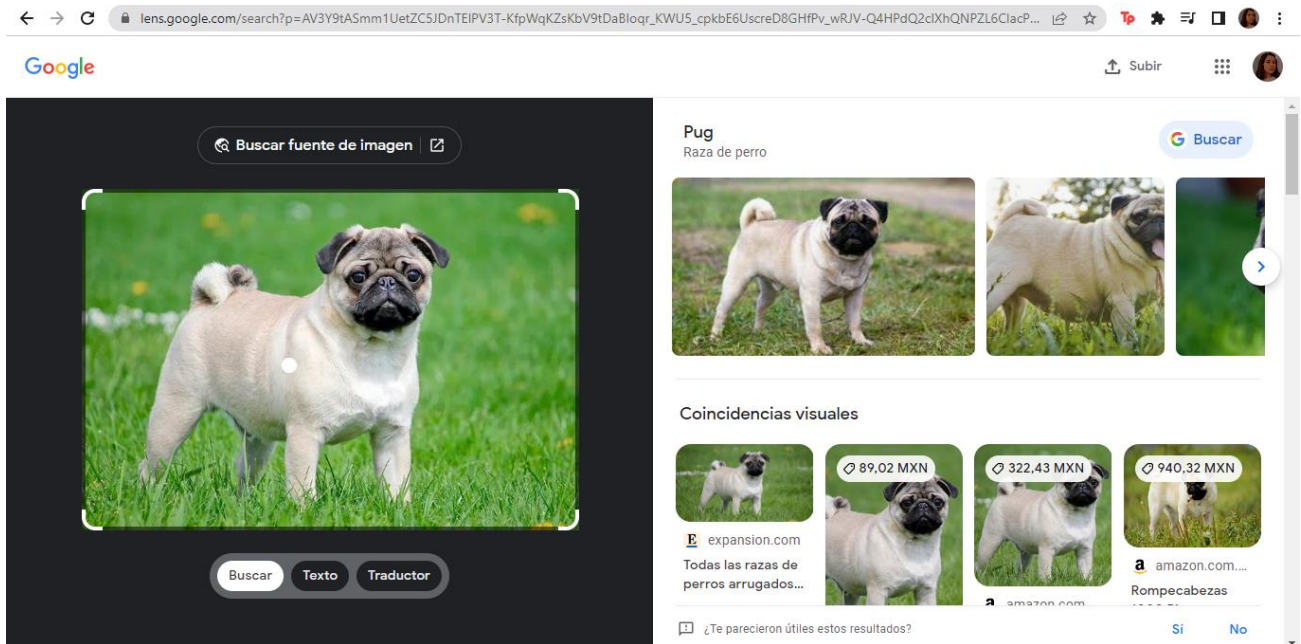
lens.google.com/search?p=AV3Y9tASmm1UetZC5JDnTEIPV3T-KfpWqKZsKbV9tDaBloqr_KWU5_cpkbE6UscreD8GHfPv_wRJV-Q4HPdQ2clXhQNPZL6ClacP...

Tp

Google

Subir

Buscar fuente de imagen

Buscar Texto Traductor

Pug
Raza de perro

Buscar

Coincidencias visuales

89,02 MXN

322,43 MXN

940,32 MXN

E expansion.com
Todas las razas de perros arrugados...

a amazon.com

a amazon.com....
Rompecabezas
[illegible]

¿Te parecieron útiles estos resultados?

Sí

No